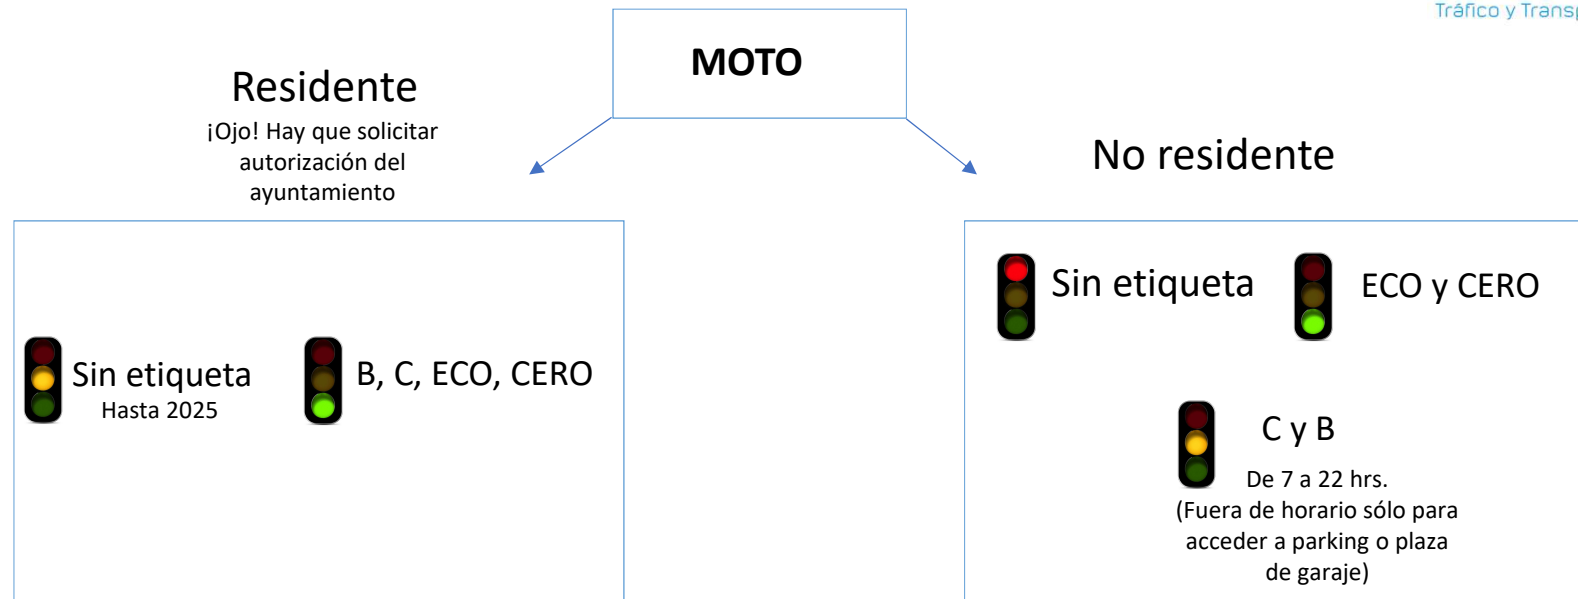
Tráfico y Trans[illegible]

MOTO

Residente
¡Ojo! Hay que solicitar autorización del ayuntamiento

No residente

Sin etiqueta
Hasta 2025

B, C, ECO, CERO

Sin etiqueta

ECO y CERO

C y B
De 7 a 22 hrs.
(Fuera de horario sólo para acceder a parking o plaza de garaje)